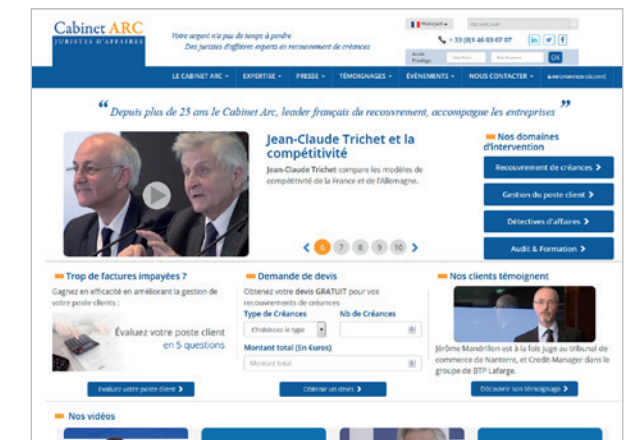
Cabinet ARC
JURISTES D'AFFAIRES

Votre argent n'a pas de temps à perdre
Des juristes d'affaires experts en recouvrement de créances

FRANÇAIS

RECHERCHE

+ 33 (0)1 46 03 07 07

in

f

Accès Privilège

OK

LE CABINET ARC

EXPERTISE

PRESSE

TÉMOIGNAGES

ÉVÉNEMENTS

NOUS CONTACTER

INFORMATION DÉCIDEUR

“ Depuis plus de 25 ans le Cabinet Arc, leader français du recouvrement, accompagne les entreprises ”

Jean-Claude Trichet et la compétitivité

Jean-Claude Trichet compare les modèles de compétitivité de la France et de l'Allemagne.

6 7 8 9 10

Nos domaines d'intervention

Recouvrement de créances

Gestion du poste client

Détectives d'affaires

Audit & Formation

Trop de factures impayées ?

Gagnez en efficacité en améliorant la gestion de votre poste clients :

Évaluez votre poste client en 5 questions

Évaluez votre poste client

Demande de devis

Obtenez votre devis GRATUIT pour vos recouvrements de créances

Type de Créances

Choisissez le type

Nb de Créances

Montant total (En Euros)

Montant total

Obtenir un devis

Nos clients témoignent

Jérôme Mandrillon est à la fois juge au tribunal de commerce de Nanterre, et Credit-Manager dans le groupe de BTP Lafarge.

Découvrir son témoignage

Nos vidéos